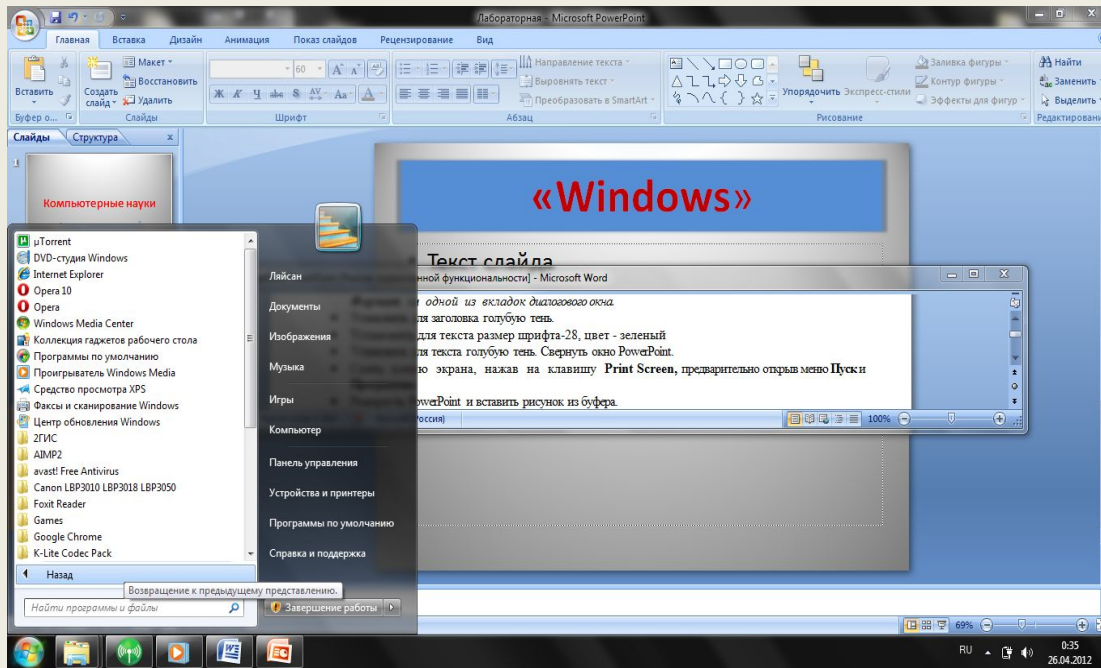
Лабораторная - Microsoft PowerPoint

Главная Вставка Дизайн Анимация Показ слайдов Рецензирование Вид

Макет Восстановить Удалить Вставить Создать слайд Буфер о... Слайды Шрифт Абзац Направление текста Выровнять текст Преобразовать в SmartArt Упорядочить Экспресс-стили Заливка фигуры Контур фигуры Эффекты для фигур Рисование Найти Заменить Выделить Редактирование

60

Слайды Структура

1

Компьютерные науки

«Windows»

Текст слайда

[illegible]нной функциональности] - Microsoft Word

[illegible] одной из вкладок диалогового окна.
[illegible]ля заголовка голубую тень.
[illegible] для текста размер шрифта-28, цвет - зеленый
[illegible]ля текста голубую тень. Свернуть окно PowerPoint.
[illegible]ю экрана, нажав на клавишу Print Screen, предварительно открыв меню Пуск и
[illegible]owerPoint и вставить рисунок из буфера.

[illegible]оссия) 100%

µTorrent
DVD-студия Windows
Internet Explorer
Opera 10
Opera
Windows Media Center
Коллекция гаджетов рабочего стола
Программы по умолчанию
Проигрыватель Windows Media
Средство просмотра XPS
Факсы и сканирование Windows
Центр обновления Windows
2ГИС
AIMP2
avast! Free Antivirus
Canon LBP3010 LBP3018 LBP3050
Foxit Reader
Games
Google Chrome
K-Lite Codec Pack

Назад

Возвращение к предыдущему представлению.

Найти программы и файлы

Ляйсан
Документы
Изображения
Музыка
Игры
Компьютер
Панель управления
Устройства и принтеры
Программы по умолчанию
Справка и поддержка

Завершение работы

69%

RU 0:35 26.04.2012